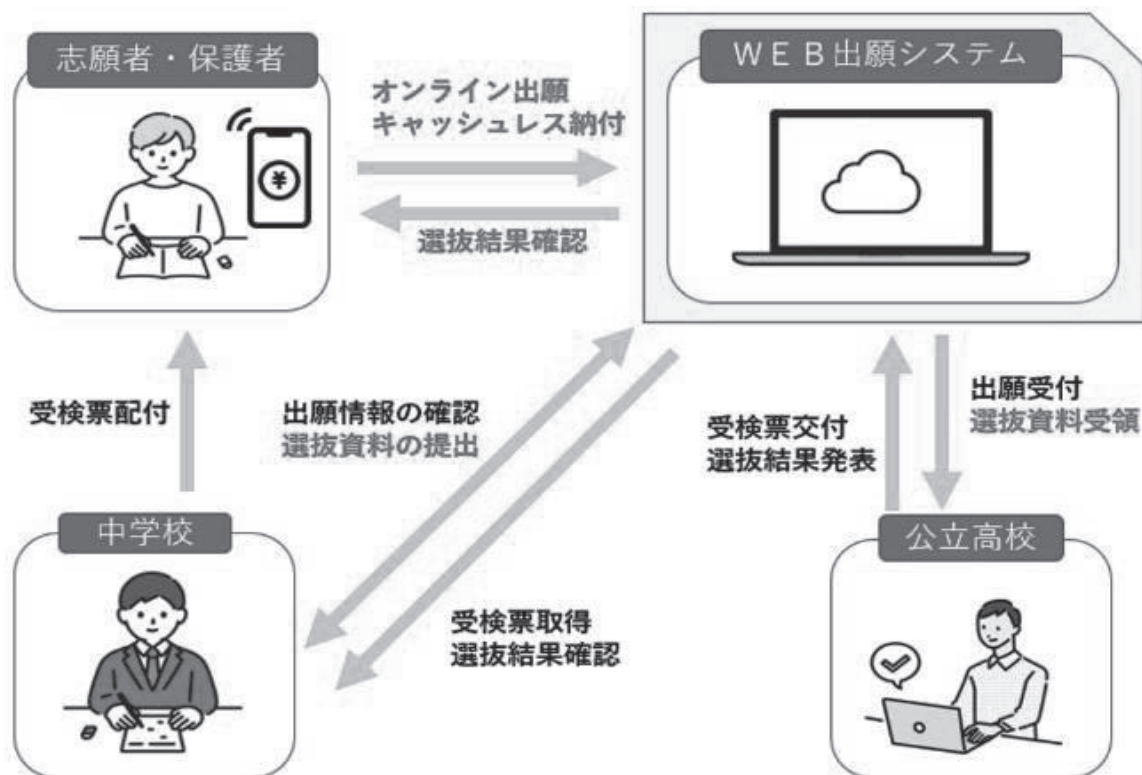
志願者・保護者

オンライン出願
キャッシュレス納付

選抜結果確認

WEB出願システム

受検票配付

出願情報の確認
選抜資料の提出

受検票交付
選抜結果発表

出願受付
選抜資料受領

中学校

受検票取得
選抜結果確認

公立高校